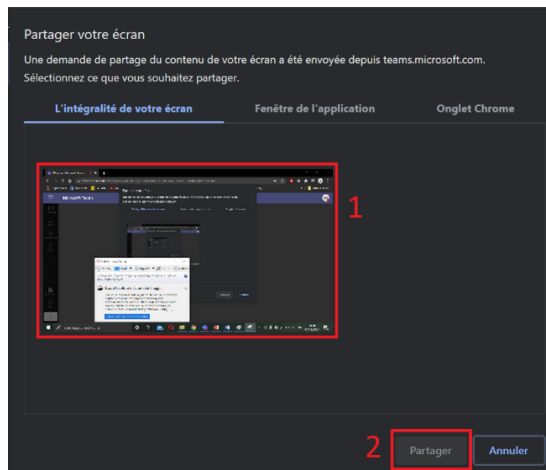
Partager votre écran

Une demande de partage du contenu de votre écran a été envoyée depuis teams.microsoft.com. Sélectionnez ce que vous souhaitez partager.

L'intégralité de votre écran

Fenêtre de l'application

Onglet Chrome

1

2

Partager

Annuler